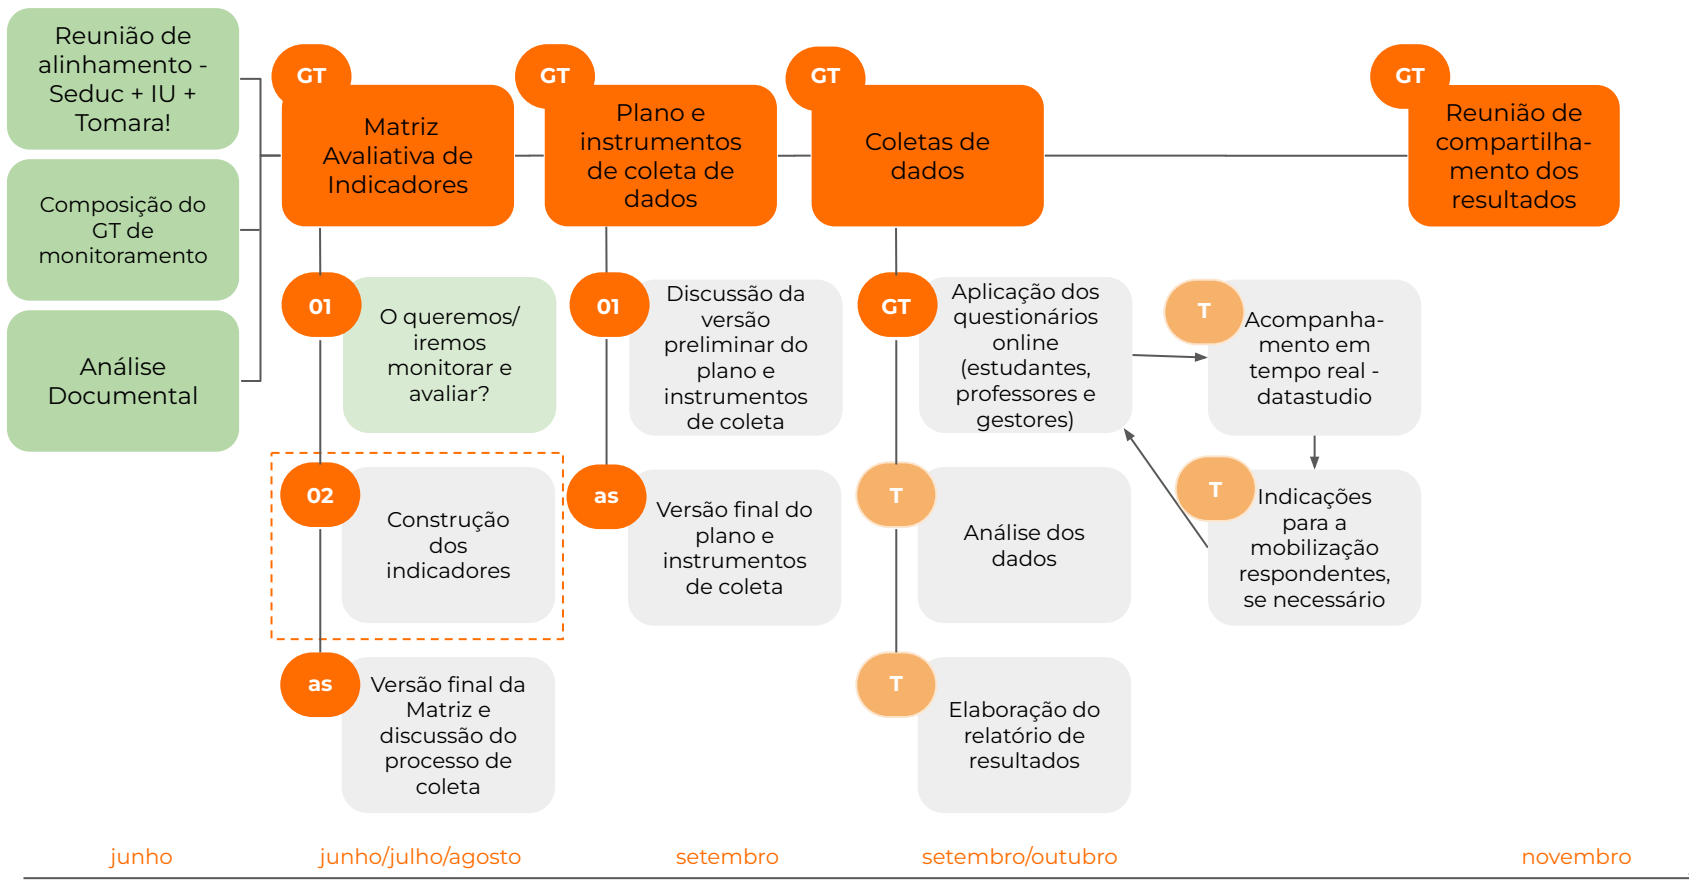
Reunião de alinhamento - Seduc + IU + Tomara!

Composição do GT de monitoramento

Análise Documental

GT
Matriz Avaliativa de Indicadores

GT
Plano e instrumentos de coleta de dados

GT
Coletas de dados

GT
Reunião de compartilhamento dos resultados

01
O queremos/ iremos monitorar e avaliar?

02
Construção dos indicadores

as
Versão final da Matriz e discussão do processo de coleta

01
Discussão da versão preliminar do plano e instrumentos de coleta

as
Versão final do plano e instrumentos de coleta

GT
Aplicação dos questionários online (estudantes, professores e gestores)

T
Análise dos dados

T
Elaboração do relatório de resultados

T
Acompanhamento em tempo real - datastudio

T
Indicações para a mobilização respondentes, se necessário

junho
junho/julho/agosto
setembro
setembro/outubro
novembro